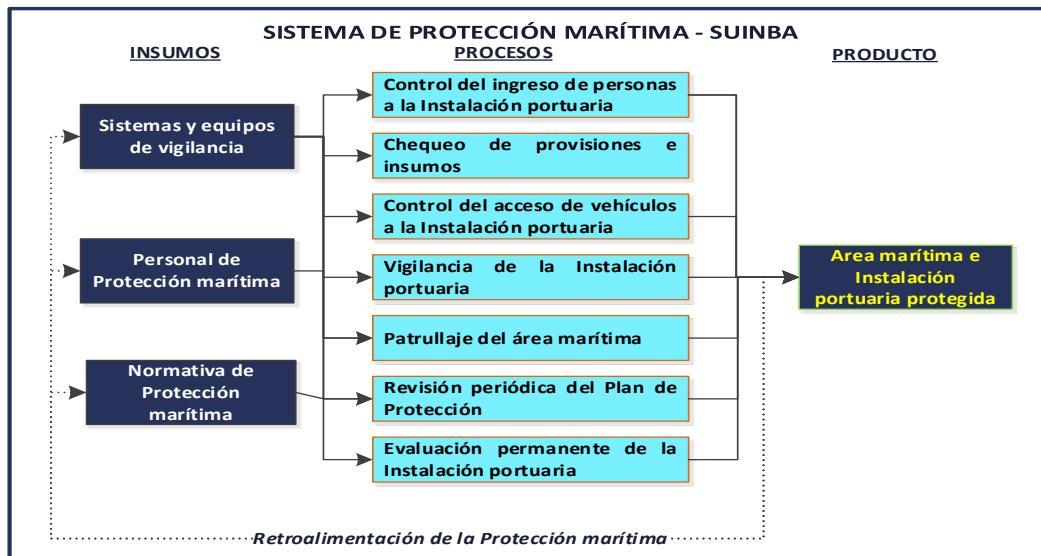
SISTEMA DE PROTECCIÓN MARÍTIMA - SUINBA

INSUMOS

PROCESOS

PRODUCTO

Sistemas y equipos de vigilancia

Personal de Protección marítima

Normativa de Protección marítima

Control del ingreso de personas a la Instalación portuaria

Chequeo de provisiones e insumos

Control del acceso de vehículos a la Instalación portuaria

Vigilancia de la Instalación portuaria

Patrullaje del área marítima

Revisión periódica del Plan de Protección

Evaluación permanente de la Instalación portuaria

Area marítima e Instalación portuaria protegida

Retroalimentación de la Protección marítima